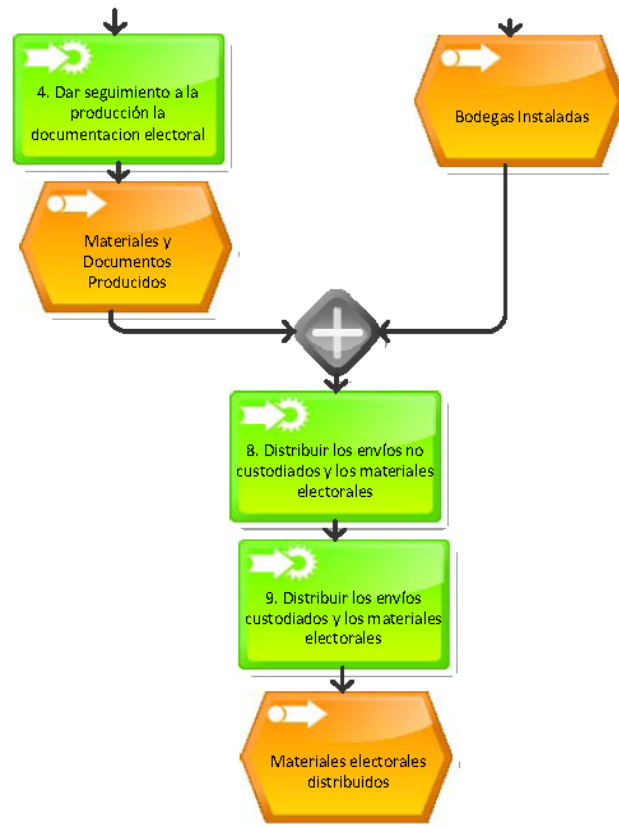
4. Dar seguimiento a la producción la documentacion electoral

Bodegas Instaladas

Materiales y Documentos Producidos

8. Distribuir los envíos no custodiados y los materiales electorales

9. Distribuir los envíos custodiados y los materiales electorales

Materiales electorales distribuidos